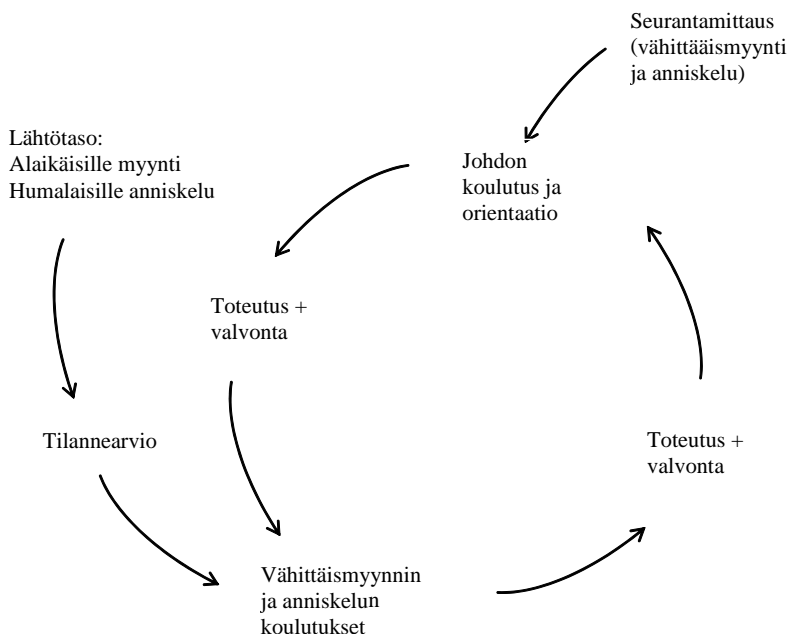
Seurantamittaus (vähittääismyynti ja anniskelu)

Lähtötaso:
Alaikäisille myynti
Humalaisille anniskelu

Johdon koulutus ja orientaatio

Toteutus + valvonta

Tilannearvio

Toteutus + valvonta

Vähittäismyynnin ja anniskelun koulutukset